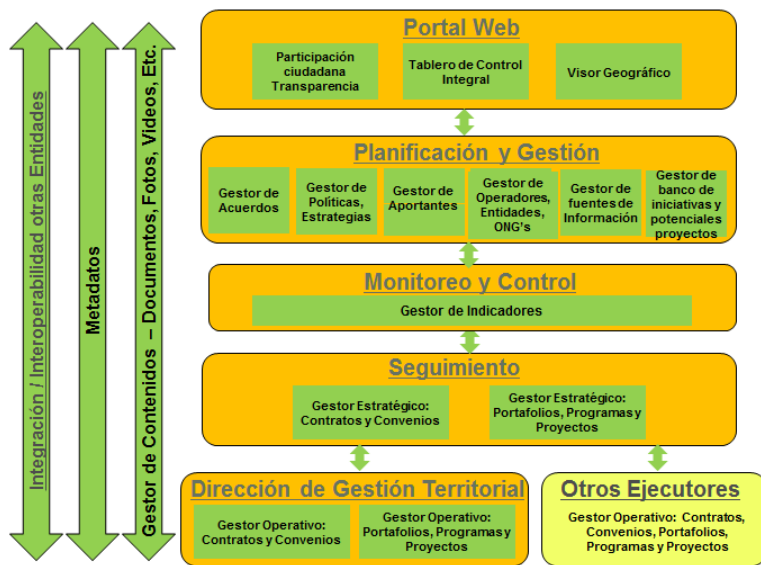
Integración / Interoperabilidad otras Entidades

Metadatos

Gestor de Contenidos – Documentos, Fotos, Videos, Etc.

Portal Web

Participación ciudadana Transparencia

Tablero de Control Integral

Visor Geográfico

Planificación y Gestión

Gestor de Acuerdos

Gestor de Políticas, Estrategias

Gestor de Aportantes

Gestor de Operadores, Entidades, ONG's

Gestor de fuentes de Información

Gestor de banco de iniciativas y potenciales proyectos

Monitoreo y Control

Gestor de Indicadores

Seguimiento

Gestor Estratégico: Contratos y Convenios

Gestor Estratégico: Portafolios, Programas y Proyectos

Dirección de Gestión Territorial

Gestor Operativo: Contratos y Convenios

Gestor Operativo: Portafolios, Programas y Proyectos

Otros Ejecutores

Gestor Operativo: Contratos, Convenios, Portafolios, Programas y Proyectos